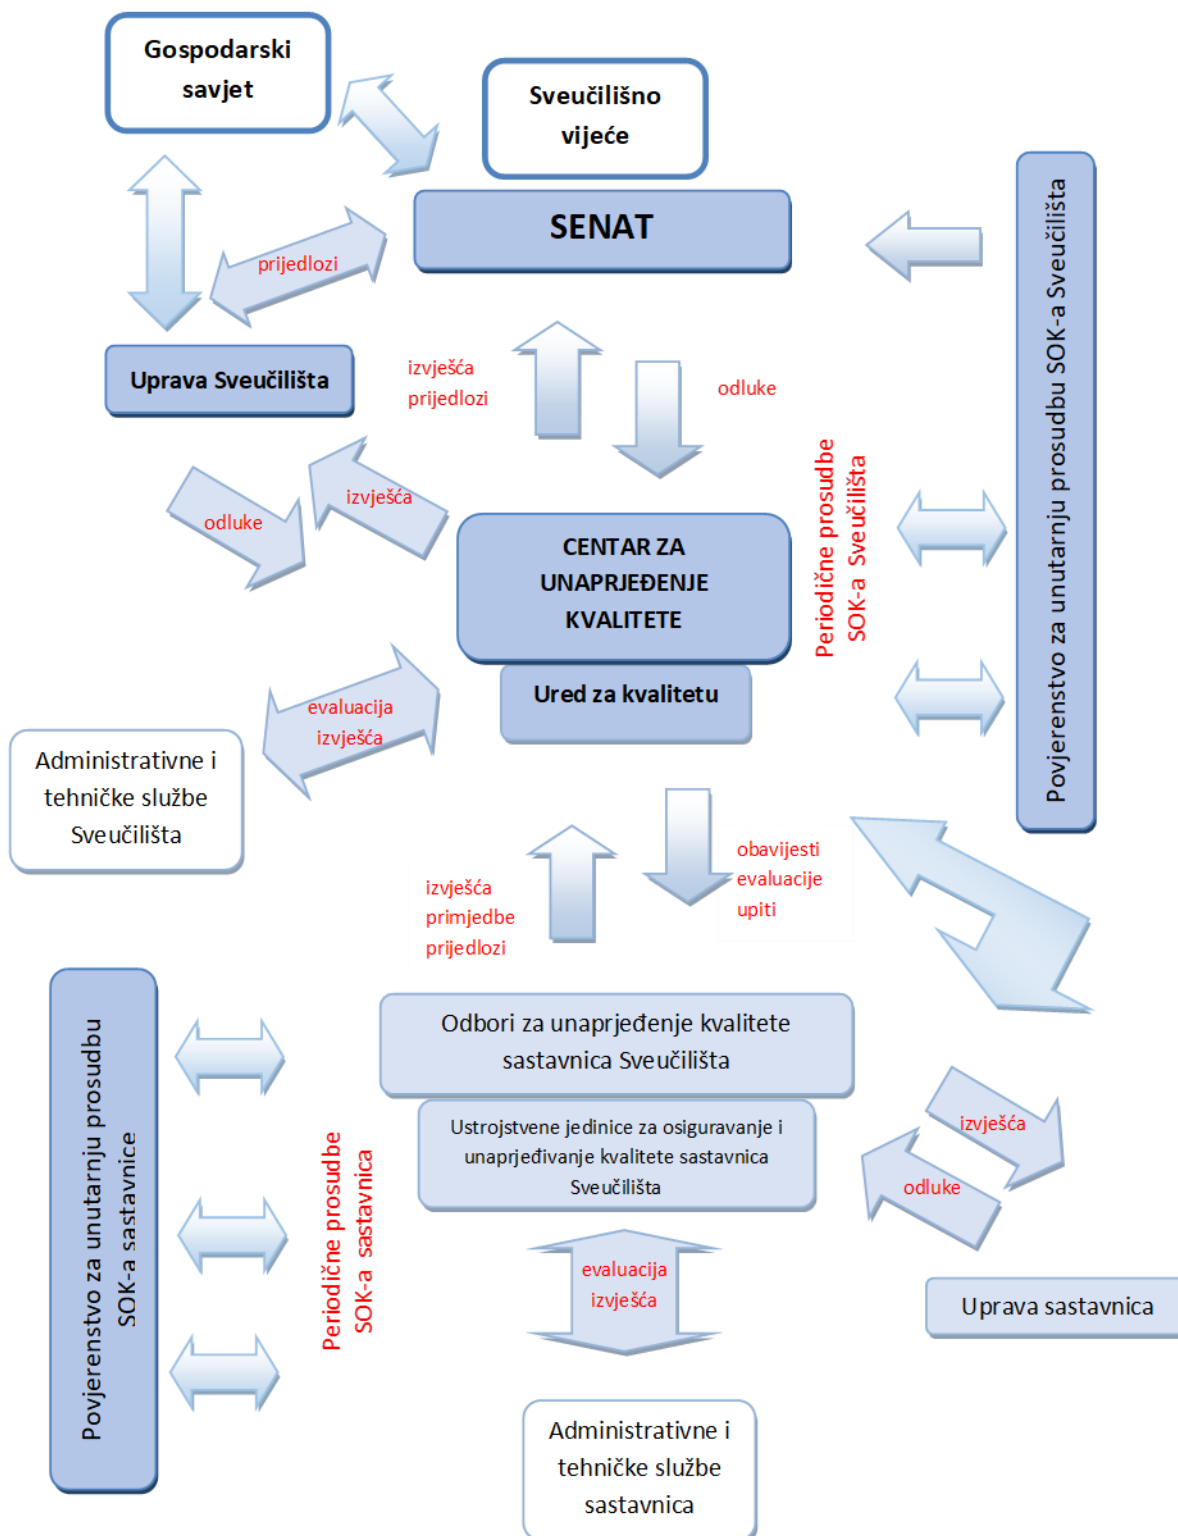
Gospodarski savjet

Sveučilišno vijeće

SENAT

prijedlozi

Uprava Sveučilišta

izvješća
prijedlozi

odluke

odluke

izvješća

CENTAR ZA UNAPRJEĐENJE KVALITETE

Ured za kvalitetu

Periodične prosudbe SOK-a Sveučilišta

Povjerenstvo za unutarnju prosudbu SOK-a Sveučilišta

evaluacija
izvješća

Administrativne i tehničke službe Sveučilišta

izvješća
primjedbe
prijedlozi

obavijesti
evaluacije
upiti

Odbori za unaprjeđenje kvalitete sastavnica Sveučilišta

Ustrojstvene jedinice za osiguravanje i unaprjeđivanje kvalitete sastavnica Sveučilišta

izvješća

odluke

Povjerenstvo za unutarnju prosudbu SOK-a sastavnice

Periodične prosudbe SOK-a sastavnica

evaluacija
izvješća

Uprava sastavnica

Administrativne i tehničke službe sastavnica